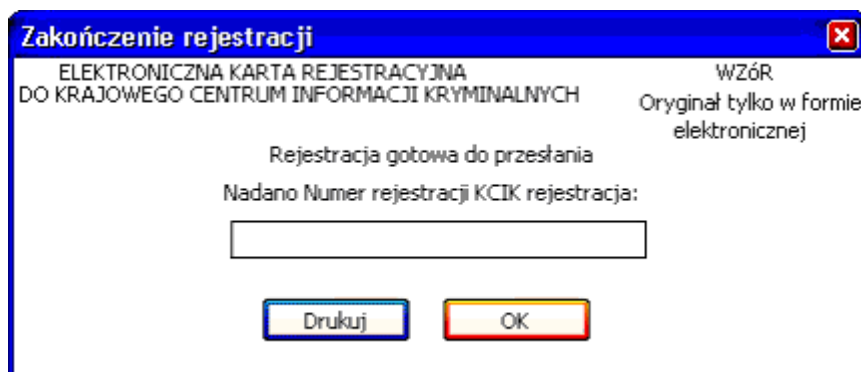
Zakończenie rejestracji

ELEKTRONICZNA KARTA REJESTRACYJNA
DO KRAJOWEGO CENTRUM INFORMACJI KRYMINALNYCH

WZóR
Oryginał tylko w formie elektronicznej

Rejestracja gotowa do przesłania

Nadano Numer rejestracji KCIK rejestracja:

Drukuj

OK